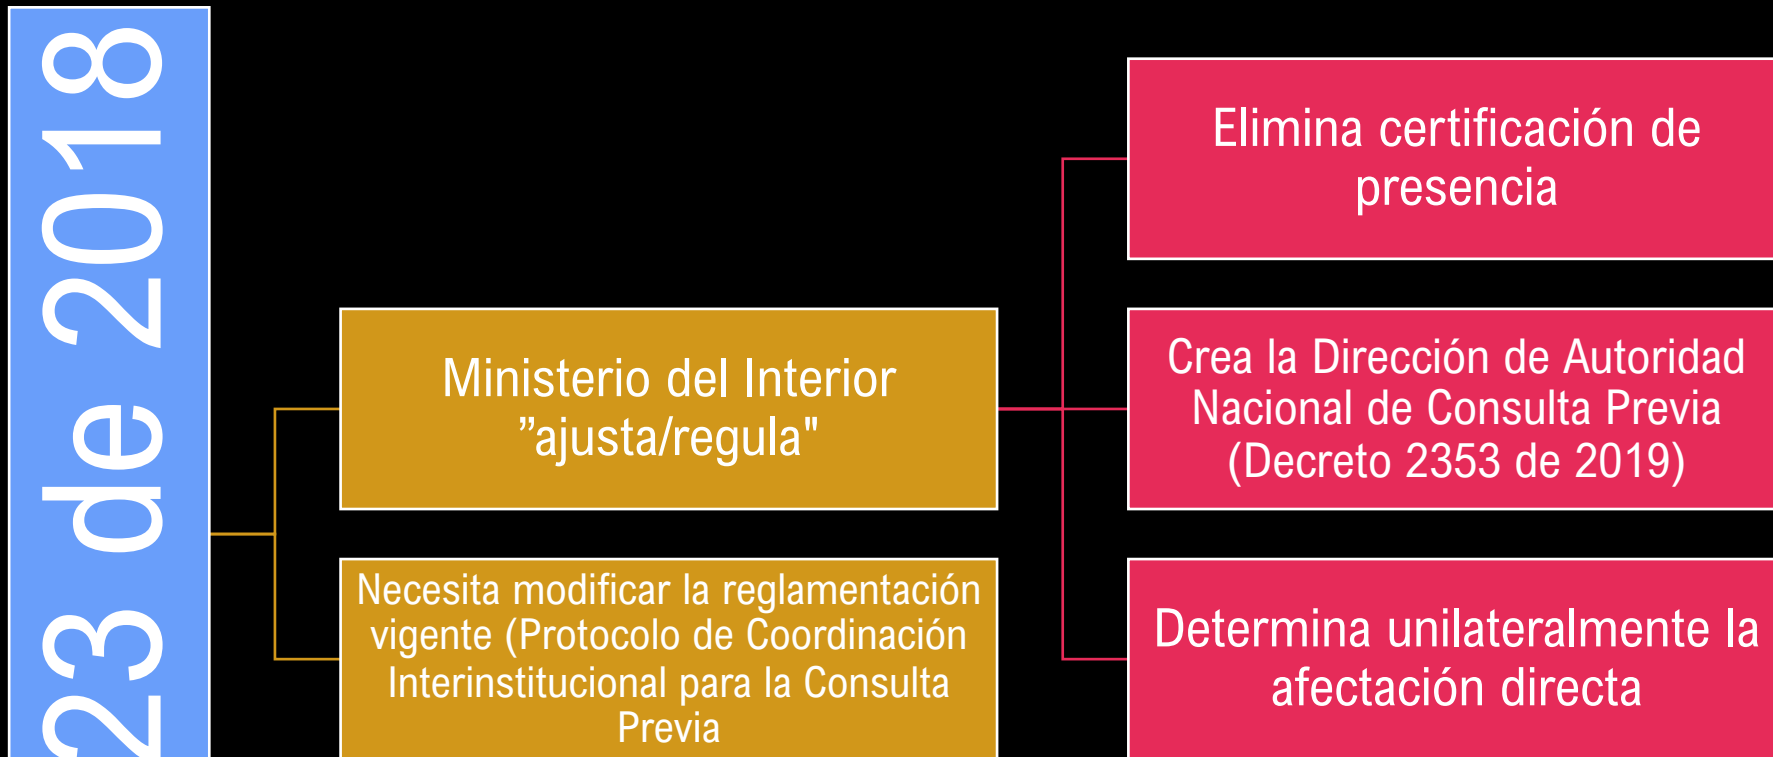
23 de 2018

Ministerio del Interior ”ajusta/regula"

Necesita modificar la reglamentación vigente (Protocolo de Coordinación Interinstitucional para la Consulta Previa

Elimina certificación de presencia

Crea la Dirección de Autoridad Nacional de Consulta Previa (Decreto 2353 de 2019)

Determina unilateralmente la afectación directa